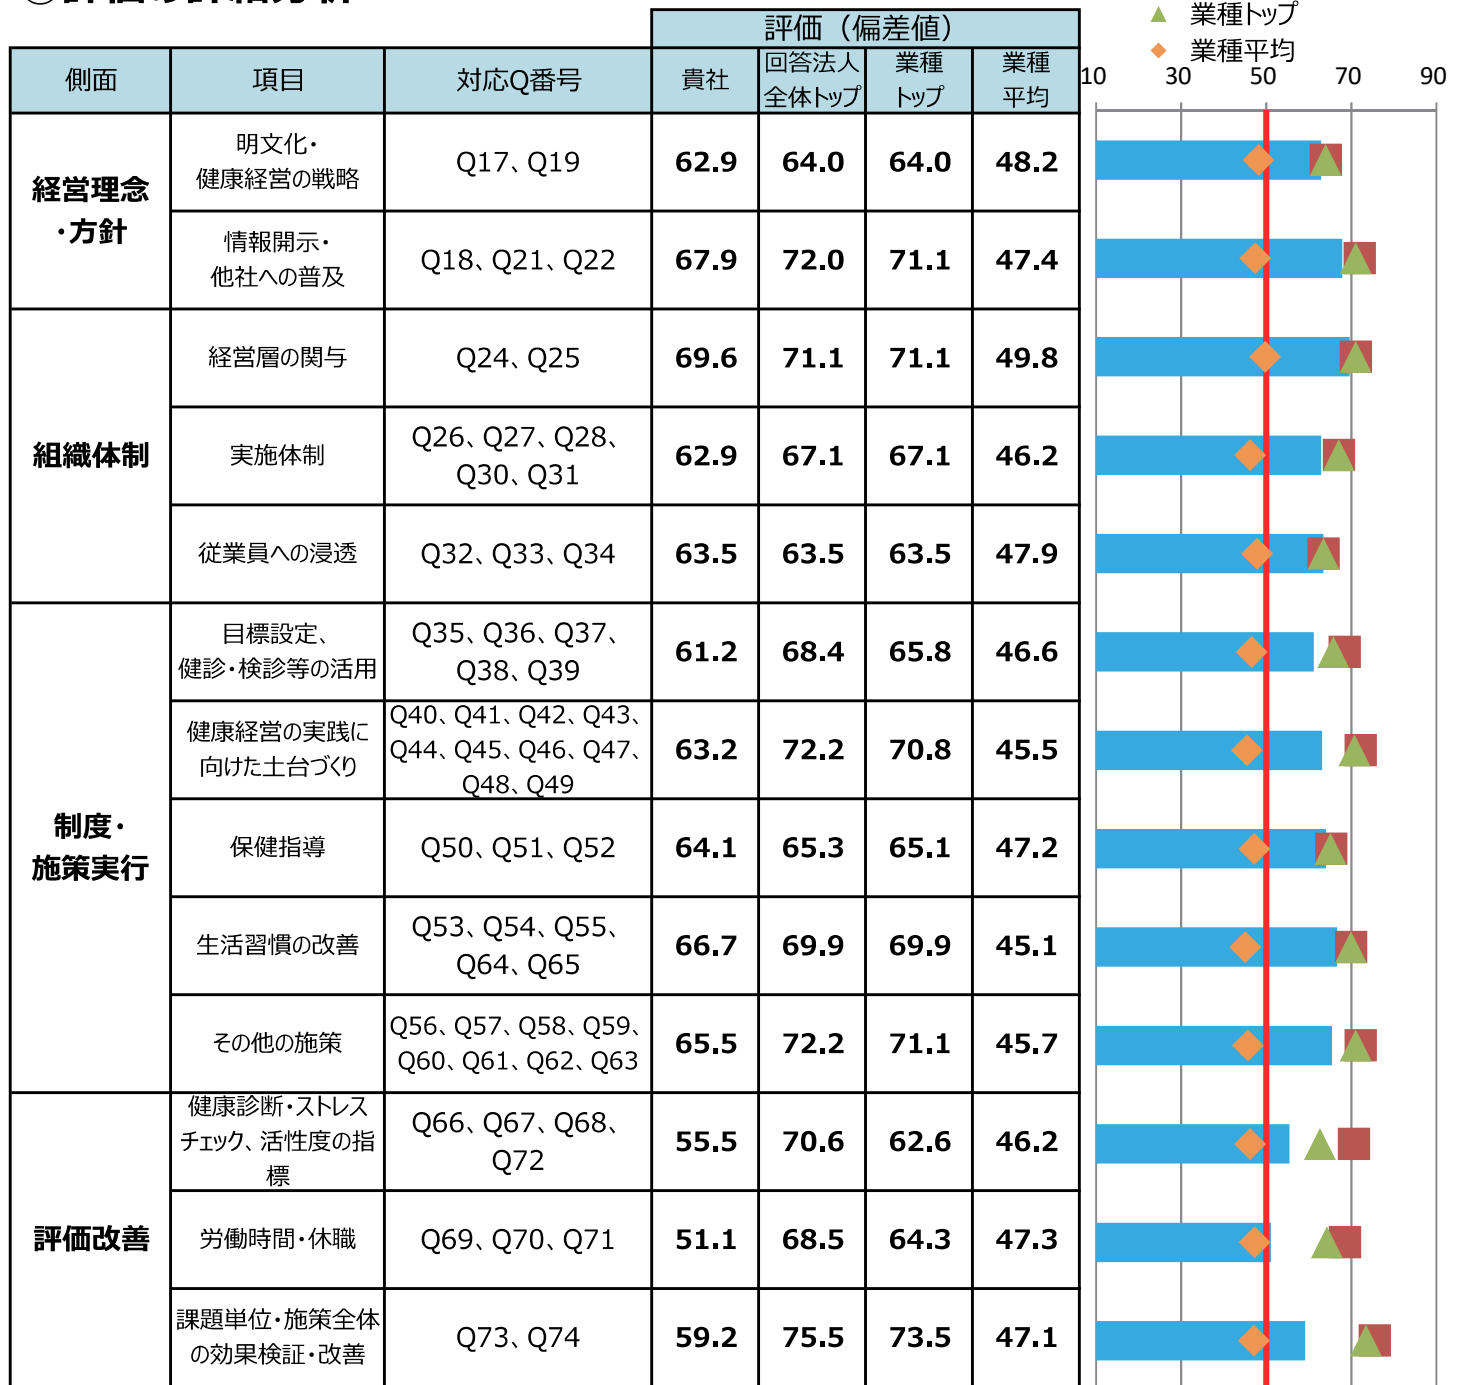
| 側面 | 項目 | 対応Q番号 | 評価（偏差値） 貴社 | 回答法人全体トップ | 業種トップ | 業種平均 |
|---|---|---|---|---|---|---|
| 経営理念・方針 | 明文化・健康経営の戦略 | Q17、Q19 | 62.9 | 64.0 | 64.0 | 48.2 |
| | 情報開示・他社への普及 | Q18、Q21、Q22 | 67.9 | 72.0 | 71.1 | 47.4 |
| 組織体制 | 経営層の関与 | Q24、Q25 | 69.6 | 71.1 | 71.1 | 49.8 |
| | 実施体制 | Q26、Q27、Q28、Q30、Q31 | 62.9 | 67.1 | 67.1 | 46.2 |
| | 従業員への浸透 | Q32、Q33、Q34 | 63.5 | 63.5 | 63.5 | 47.9 |
| 制度・施策実行 | 目標設定、健診・検診等の活用 | Q35、Q36、Q37、Q38、Q39 | 61.2 | 68.4 | 65.8 | 46.6 |
| | 健康経営の実践に向けた土台づくり | Q40、Q41、Q42、Q43、Q44、Q45、Q46、Q47、Q48、Q49 | 63.2 | 72.2 | 70.8 | 45.5 |
| | 保健指導 | Q50、Q51、Q52 | 64.1 | 65.3 | 65.1 | 47.2 |
| | 生活習慣の改善 | Q53、Q54、Q55、Q64、Q65 | 66.7 | 69.9 | 69.9 | 45.1 |
| | その他の施策 | Q56、Q57、Q58、Q59、Q60、Q61、Q62、Q63 | 65.5 | 72.2 | 71.1 | 45.7 |
| 評価改善 | 健康診断・ストレスチェック、活性度の指標 | Q66、Q67、Q68、Q72 | 55.5 | 70.6 | 62.6 | 46.2 |
| | 労働時間・休職 | Q69、Q70、Q71 | 51.1 | 68.5 | 64.3 | 47.3 |
| | 課題単位・施策全体の効果検証・改善 | Q73、Q74 | 59.2 | 75.5 | 73.5 | 47.1 |

業種トップ
業種平均
10 30 50 70 90